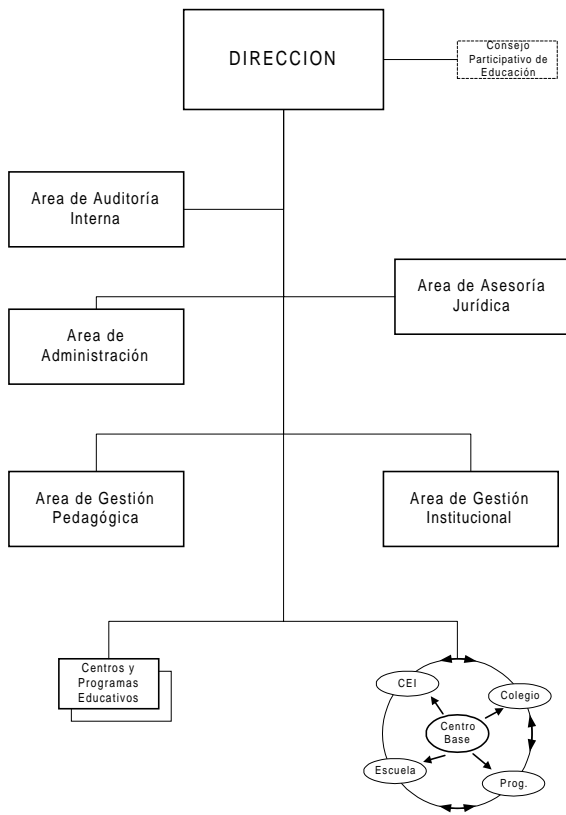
DIRECCION

Consejo Participativo de Educación

Area de Auditoría Interna

Area de Asesoría Jurídica

Area de Administración

Area de Gestión Pedagógica

Area de Gestión Institucional

Centros y Programas Educativos

CEI

Colegio

Centro Base

Escuela

Prog.